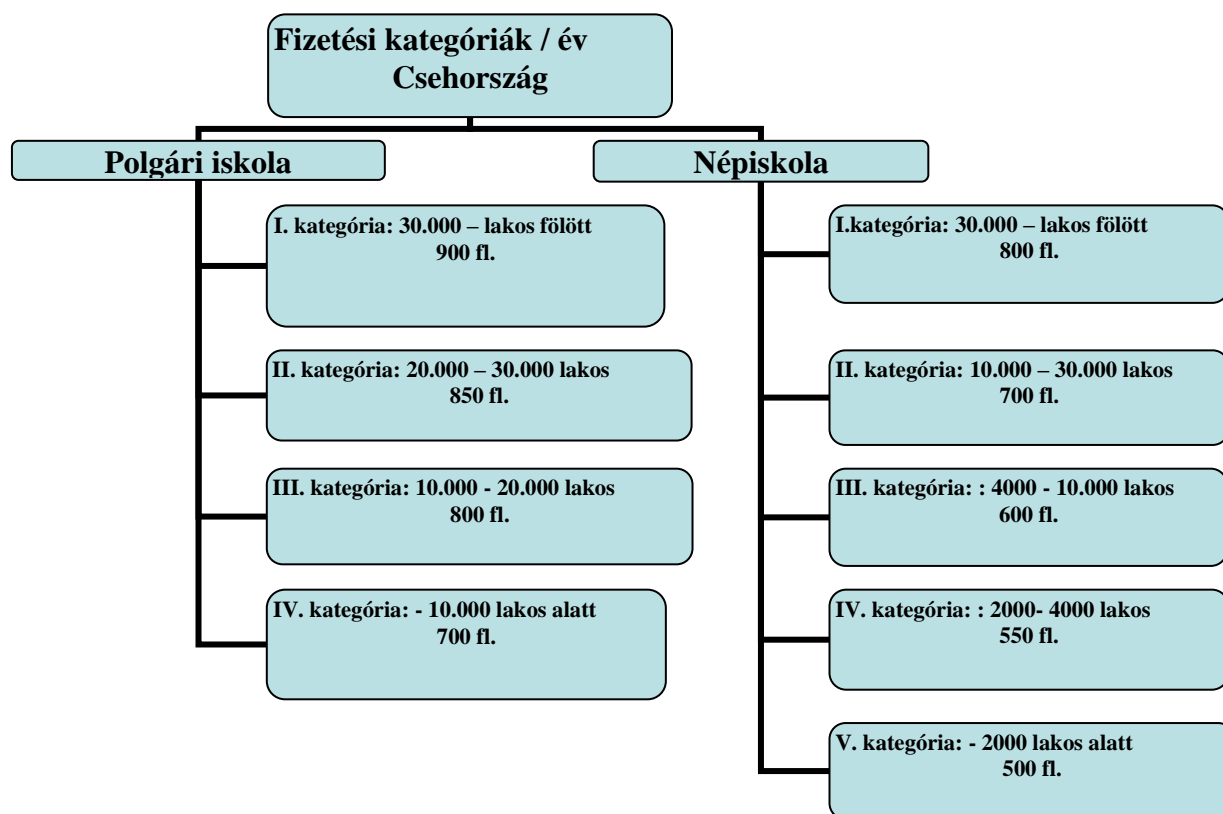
Fizetési kategóriák / év
Csehország

Polgári iskola

I. kategória: 30.000 – lakos fölött
900 fl.

II. kategória: 20.000 – 30.000 lakos
850 fl.

III. kategória: 10.000 - 20.000 lakos
800 fl.

IV. kategória: - 10.000 lakos alatt
700 fl.

Népiskola

I.kategória: 30.000 – lakos fölött
800 fl.

II. kategória: 10.000 – 30.000 lakos
700 fl.

III. kategória: : 4000 - 10.000 lakos
600 fl.

IV. kategória: : 2000- 4000 lakos
550 fl.

V. kategória: - 2000 lakos alatt
500 fl.